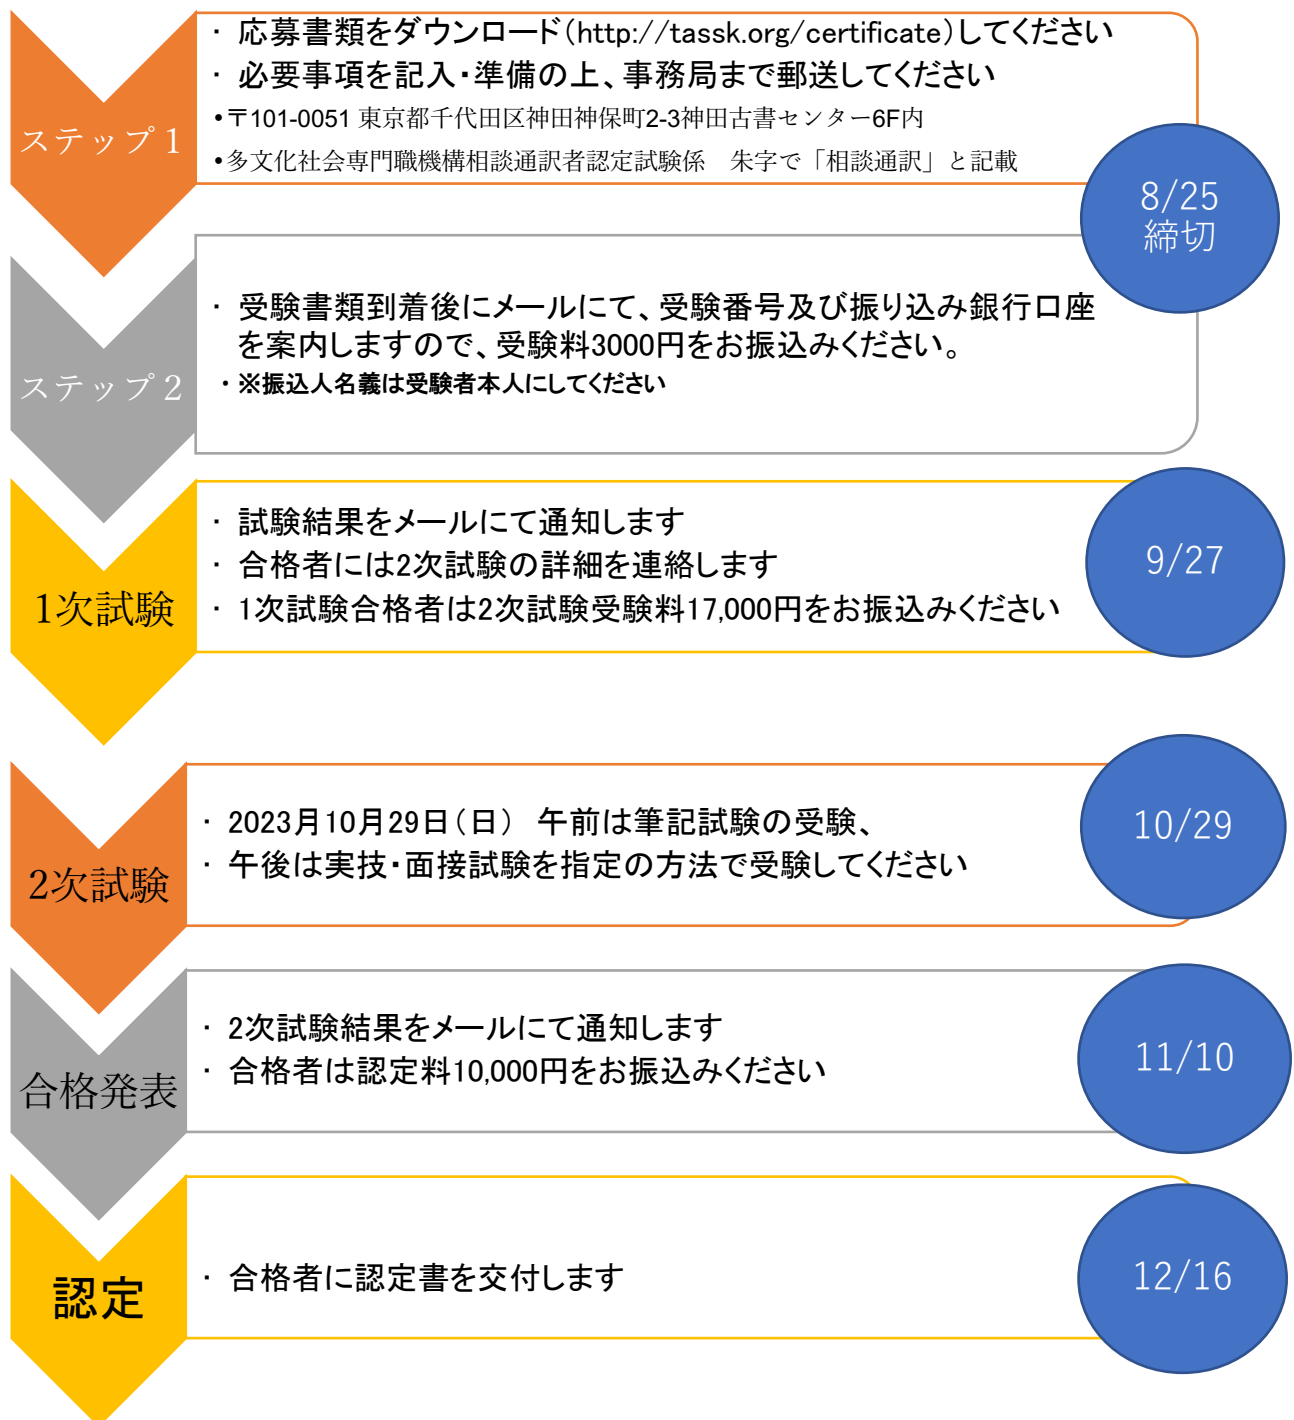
ステップ1

・ 応募書類をダウンロード(http://tassk.org/certificate)してください
・ 必要事項を記入・準備の上、事務局まで郵送してください
•〒101-0051 東京都千代田区神田神保町2-3神田古書センター6F内
•多文化社会専門職機構相談通訳者認定試験係　朱字で「相談通訳」と記載

8/25
締切

ステップ2

・ 受験書類到着後にメールにて、受験番号及び振り込み銀行口座を案内しますので、受験料3000円をお振込みください。
・※振込人名義は受験者本人にしてください

1次試験

・ 試験結果をメールにて通知します
・ 合格者には2次試験の詳細を連絡します
・ 1次試験合格者は2次試験受験料17,000円をお振込みください

9/27

2次試験

・ 2023月10月29日（日） 午前は筆記試験の受験、
・ 午後は実技・面接試験を指定の方法で受験してください

10/29

合格発表

・ 2次試験結果をメールにて通知します
・ 合格者は認定料10,000円をお振込みください

11/10

認定

・ 合格者に認定書を交付します

12/16